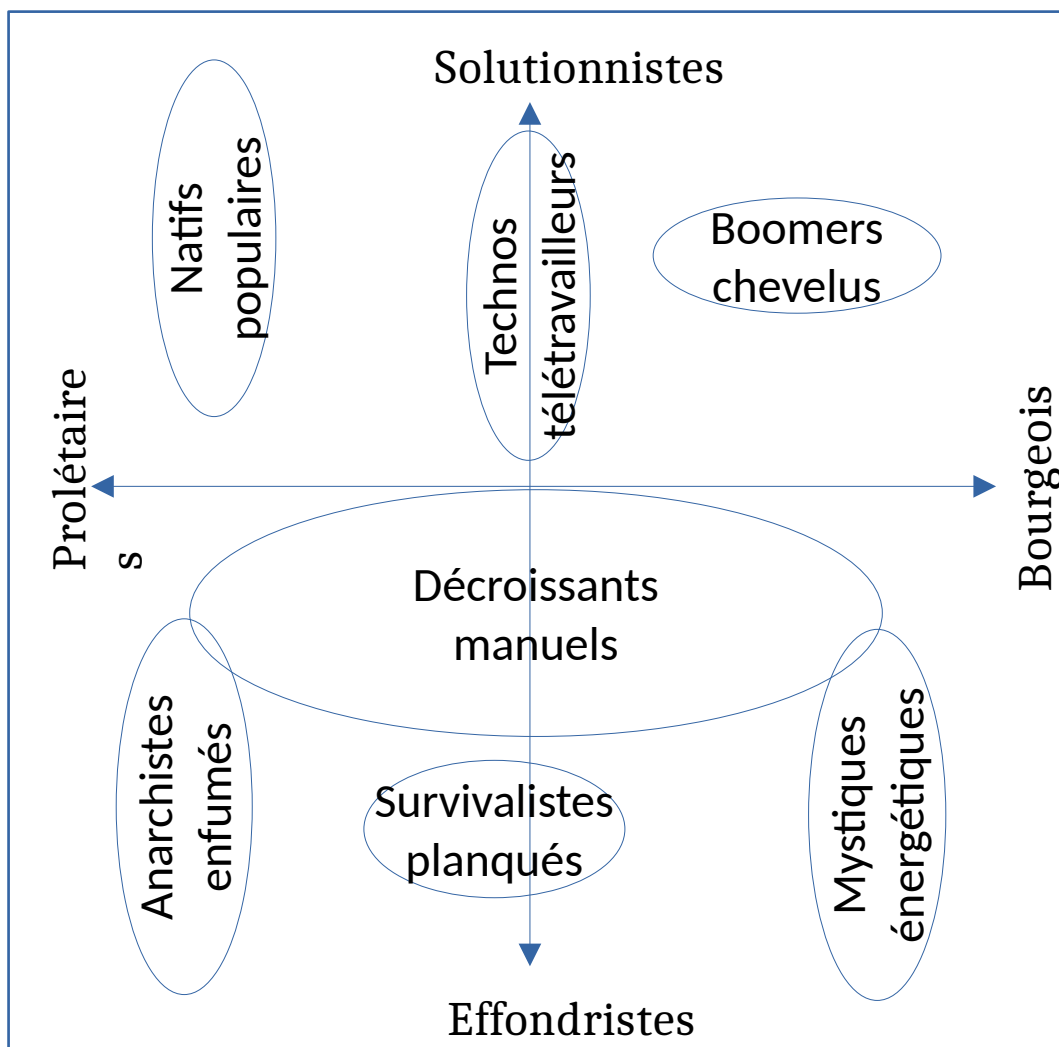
Solutionnistes

Natifs populaires

Technos télétravailleurs

Boomers chevelus

Prolétaire s

Bourgeois

Décroissants manuels

Anarchistes enfumés

Survivalistes planqués

Mystiques énergétiques

Effondristes